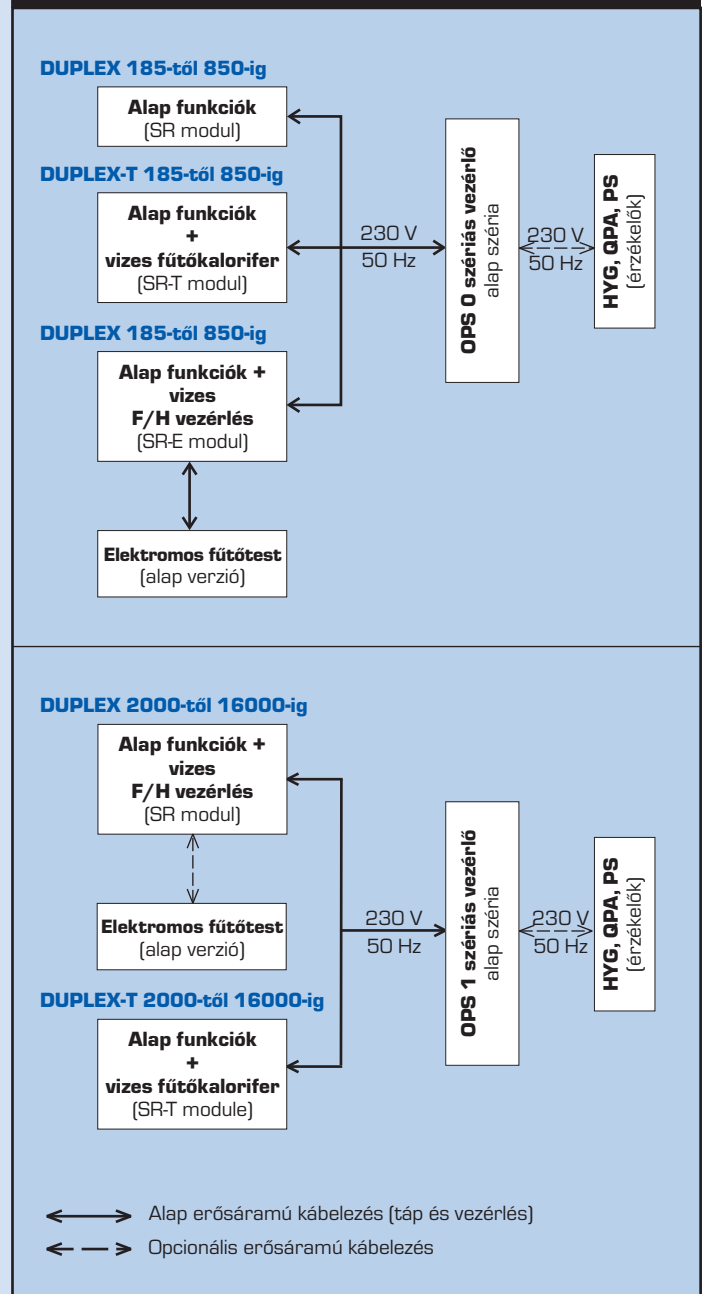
DUPLEX 185-től 850-ig

Alap funkciók
(SR modul)

DUPLEX-T 185-től 850-ig

Alap funkciók
+
vizes fűtőkalorifer
(SR-T modul)

DUPLEX 185-től 850-ig

Alap funkciók +
vizes
F/H vezérlés
(SR-E modul)

Elektromos fűtőtest
(alap verzió)

230 V
50 Hz

OPS 0 szériás vezérlő
alap széria

230 V
50 Hz

HYG, QPA, PS
(érzékelők)

DUPLEX 2000-től 16000-ig

Alap funkciók +
vizes
F/H vezérlés
(SR modul)

Elektromos fűtőtest
(alap verzió)

DUPLEX-T 2000-től 16000-ig

Alap funkciók
+
vizes fűtőkalorifer
(SR-T module)

230 V
50 Hz

OPS 1 szériás vezérlő
alap széria

230 V
50 Hz

HYG, QPA, PS
(érzékelők)

Alap erősáramú kábelezés (táp és vezérlés)

Opcionális erősáramú kábelezés